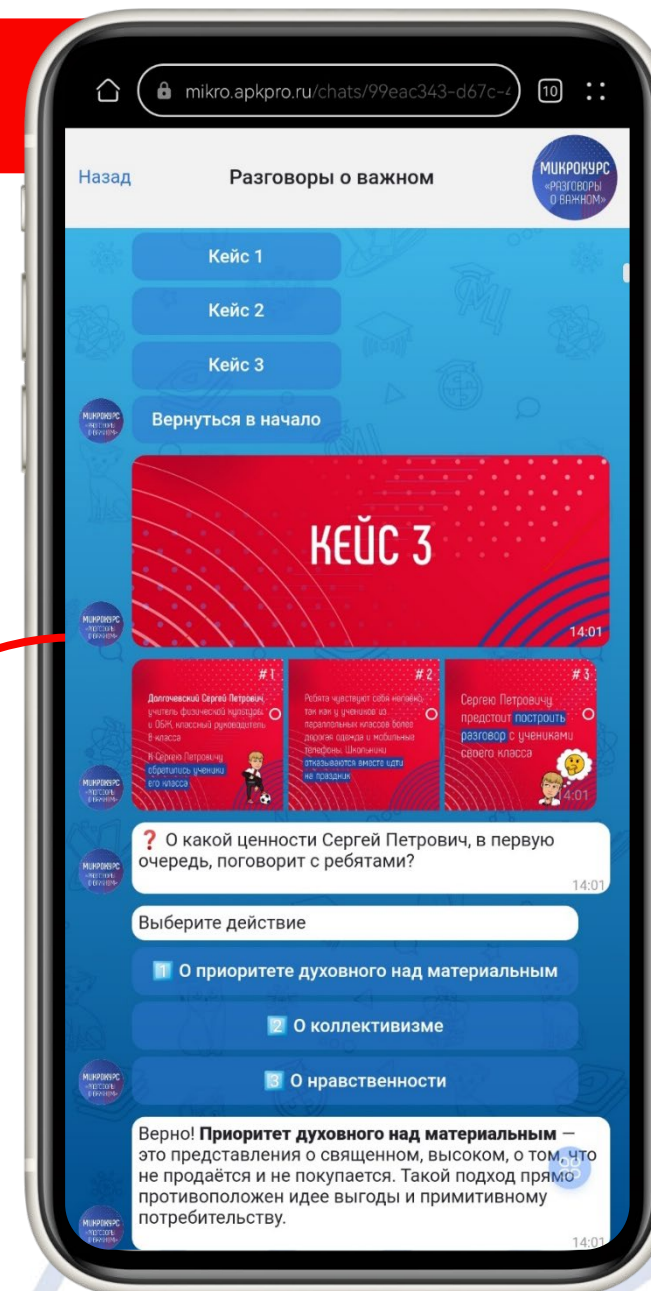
mikro.apkpro.ru/chats/99eac343-d67c-4

10

Назад

Разговоры о важном

МИКРОКУРС «РАЗГОВОРЫ О ВАЖНОМ»

Кейс 1

Кейс 2

Кейс 3

Вернуться в начало

КЕЙС 3

14:01

#1

Долгочевский Сергей Петрович учитель физической культуры и ОБЖ, классный руководитель 8 класса

К Сергею Петровичу обратились ученики его класса

#2

Ребята чувствуют себя неловко, так как у учеников из параллельных классов более дорогая одежда и мобильные телефоны. Школьники отказываются вместе идти на праздник

#3

Сергею Петровичу предстоит построить разговор с учениками своего класса

14:01

❓ О какой ценности Сергей Петрович, в первую очередь, поговорит с ребятами?

14:01

Выберите действие

1️⃣ О приоритете духовного над материальным

2️⃣ О коллективизме

3️⃣ О нравственности

Верно! **Приоритет духовного над материальным** — это представления о священном, высоком, о том, что не продаётся и не покупается. Такой подход прямо противоположен идее выгоды и примитивному потребительству.

14:01